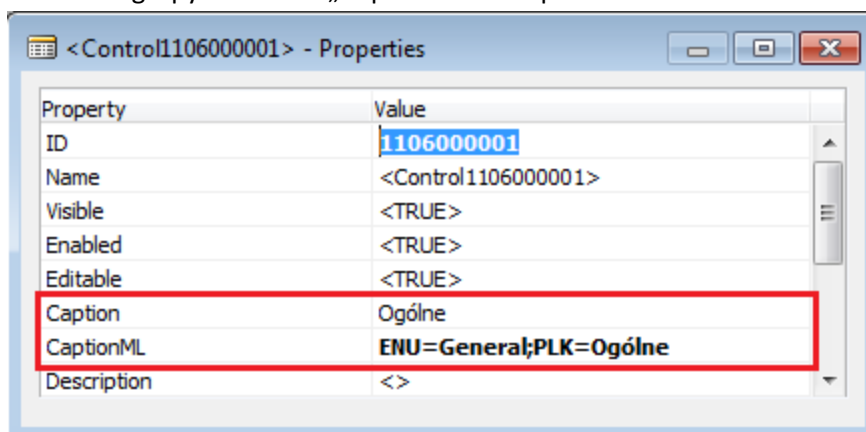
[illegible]

<Control1106000001> - Properties

| Property | Value |
|---|---|
| ID | 1106000001 |
| Name | <Control1106000001> |
| Visible | <TRUE> |
| Enabled | <TRUE> |
| Editable | <TRUE> |
| Caption | Ogólne |
| CaptionML | ENU=General;PLK=Ogólne |
| Description | <> |